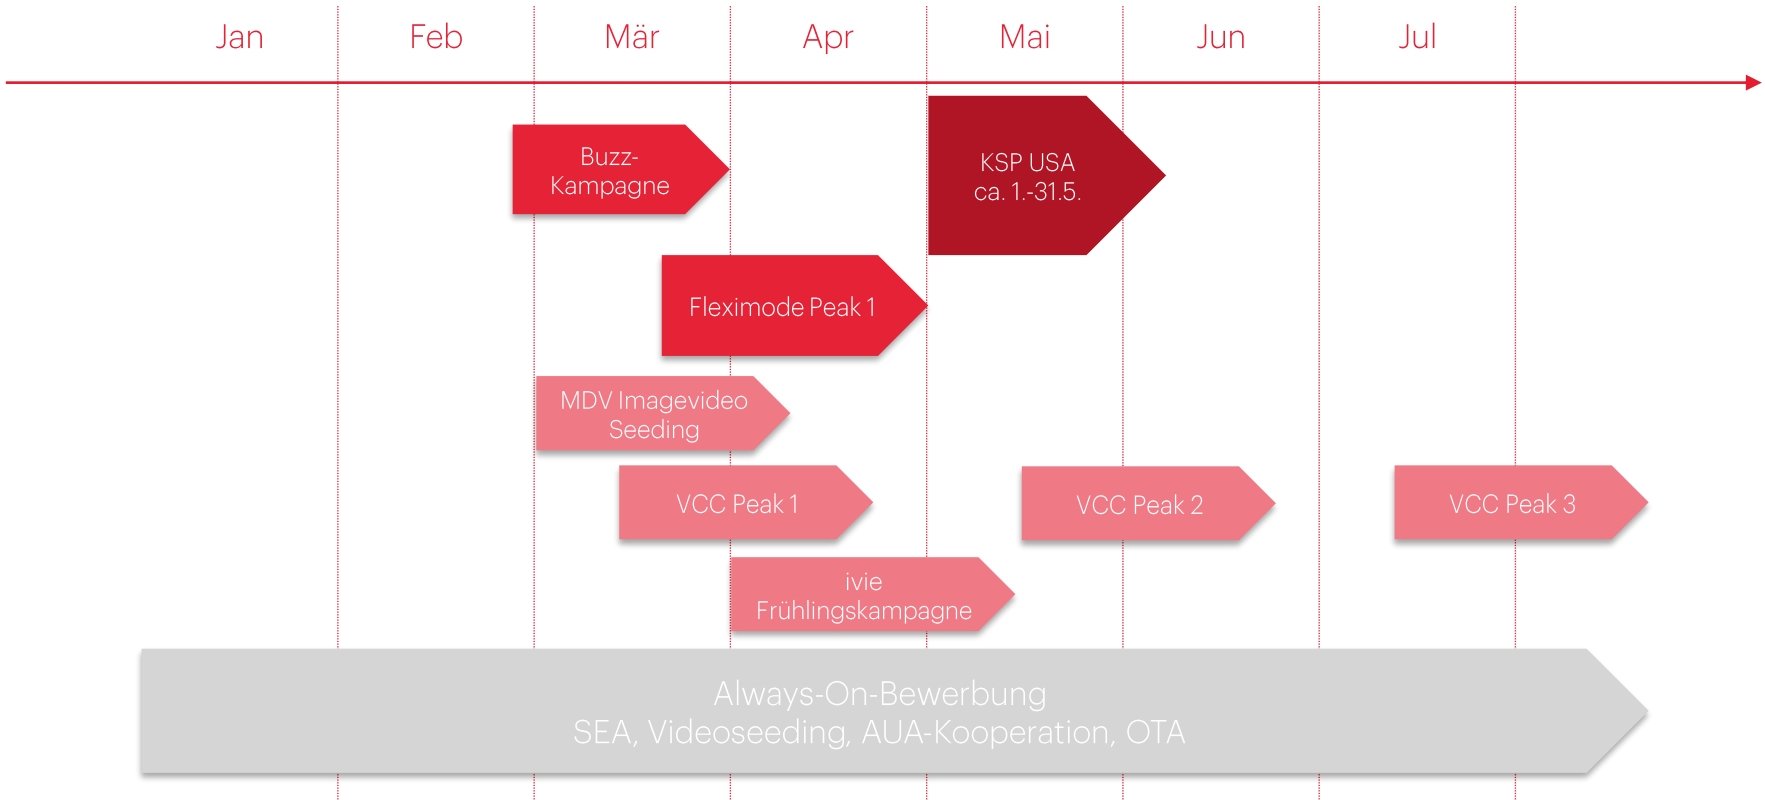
Jan Feb Mär Apr Mai Jun Jul

Buzz-Kampagne

KSP USA
ca. 1.-31.5.

Fleximode Peak 1

MDV Imagevideo Seeding

VCC Peak 1

VCC Peak 2

VCC Peak 3

ivie Frühlingskampagne

Always-On-Bewerbung
SEA, Videoseeding, AUA-Kooperation, OTA